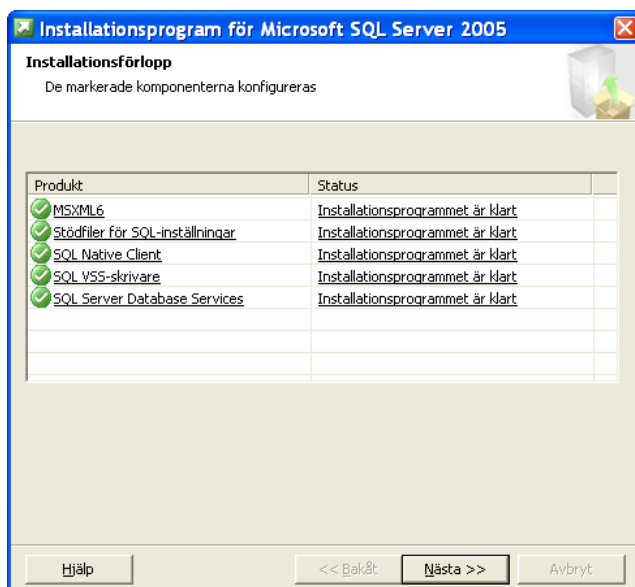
Installationsprogram för Microsoft SQL Server 2005

Installationsförlopp

De markerade komponenterna konfigureras

| Produkt | Status |
|---|---|
| MSXML6 | Installationsprogrammet är klart |
| Stödfiler för SQL-inställningar | Installationsprogrammet är klart |
| SQL Native Client | Installationsprogrammet är klart |
| SQL VSS-skrivare | Installationsprogrammet är klart |
| SQL Server Database Services | Installationsprogrammet är klart |

Hjälp

<< Bakåt

Nästa >>

Avbryt